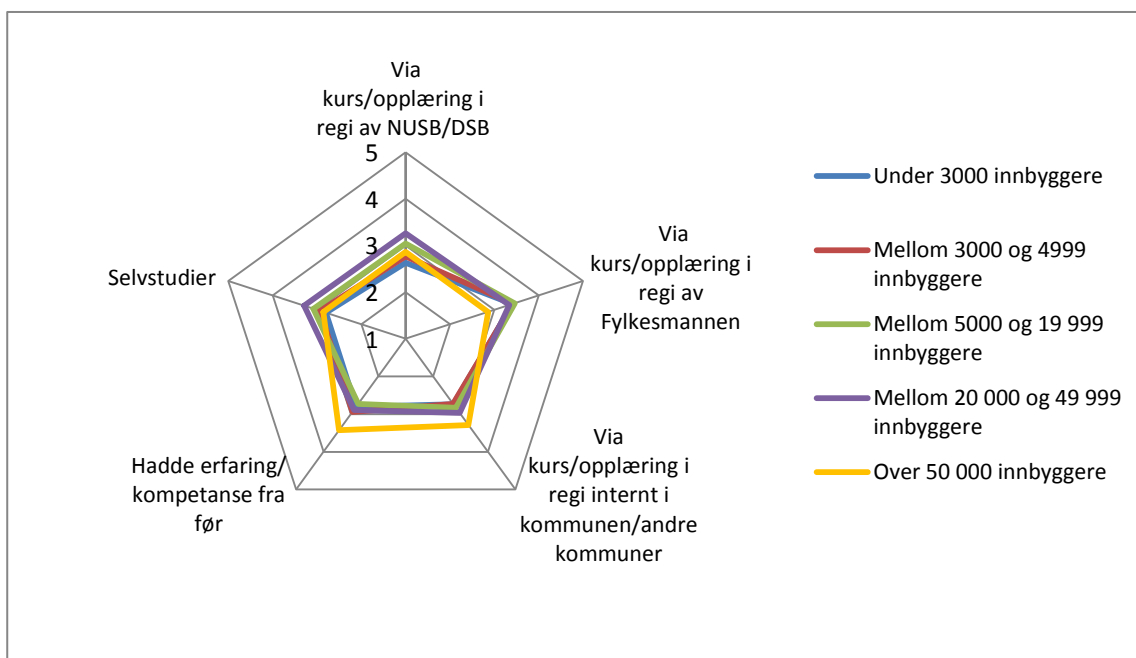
Via kurs/opplæring i regi av NUSB/DSB

5
4
3
2
1

Via kurs/opplæring i regi av Fylkesmannen

Via kurs/opplæring i regi internt i kommunen/andre kommuner

Hadde erfaring/ kompetanse fra før

Selvstudier

Under 3000 innbyggere
Mellom 3000 og 4999 innbyggere
Mellom 5000 og 19 999 innbyggere
Mellom 20 000 og 49 999 innbyggere
Over 50 000 innbyggere